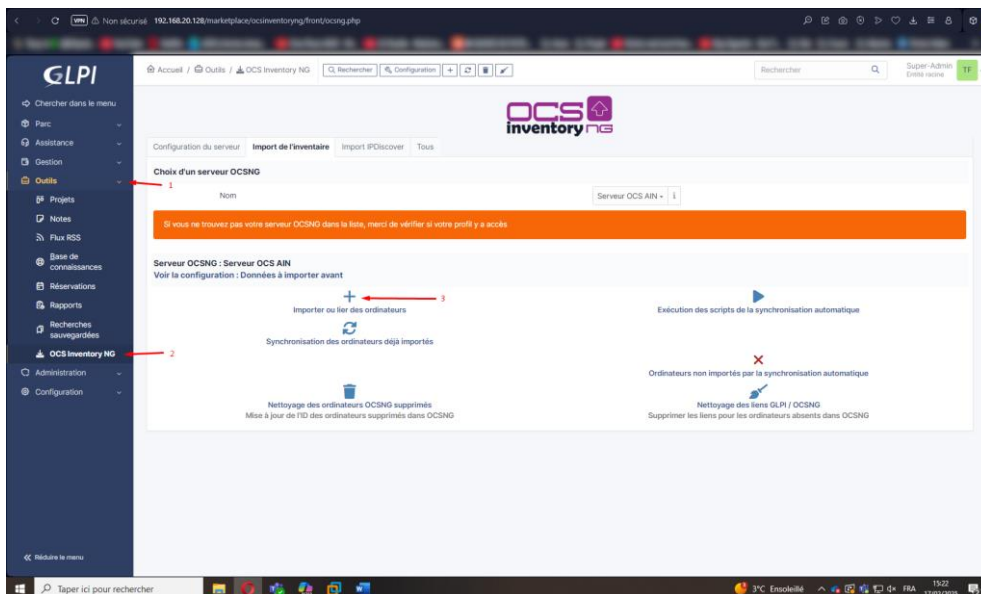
VPN Non sécurisé 192.168.20.128/marketplace/ocsinventoryng/front/ocsng.php

GLPI

Accueil / Outils / OCS Inventory NG

Rechercher | Configuration

Rechercher

Super-Admin
Entité racine
TF

Chercher dans le menu
Parc
Assistance
Gestion
Outils
Projets
Notes
Flux RSS
Base de connaissances
Réservations
Rapports
Recherches sauvegardées
OCS Inventory NG
Administration
Configuration

Réduire le menu

1
2
3

OCS inventory NG

Configuration du serveur | Import de l'inventaire | Import IPDiscover | Tous

Choix d'un serveur OCSNG

Nom | Serveur OCS AIN

Si vous ne trouvez pas votre serveur OCSNG dans la liste, merci de vérifier si votre profil y a accès

Serveur OCSNG : Serveur OCS AIN
Voir la configuration : Données à importer avant

Importer ou lier des ordinateurs

Exécution des scripts de la synchronisation automatique

Synchronisation des ordinateurs déjà importés

Ordinateurs non importés par la synchronisation automatique

Nettoyage des ordinateurs OCSNG supprimés
Mise à jour de l'ID des ordinateurs supprimés dans OCSNG

Nettoyage des liens GLPI / OCSNG
Supprimer les liens pour les ordinateurs absents dans OCSNG

Taper ici pour rechercher

3°C Ensoleillé FRA 15:22 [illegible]